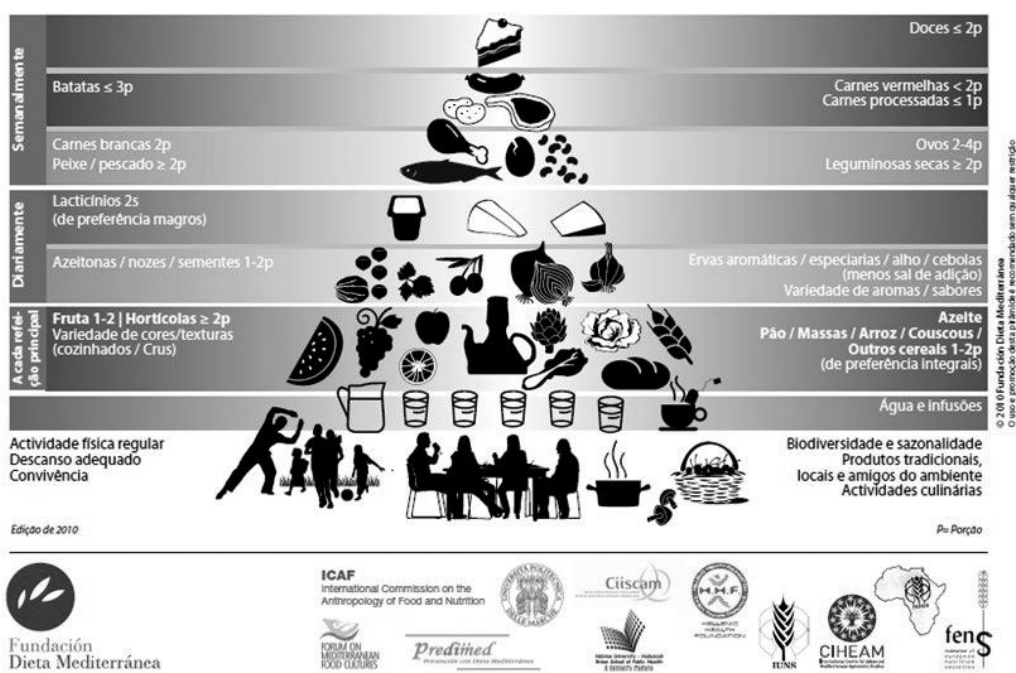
Semanalmente

Doces ≤ 2p

Batatas ≤ 3p

Carnes vermelhas < 2p
Carnes processadas ≤ 1p

Carnes brancas 2p
Peixe / pescado ≥ 2p

Ovos 2-4p
Leguminosas secas ≥ 2p

Diariamente

Lacticínios 2s
(de preferência magros)

Azeitonas / nozes / sementes 1-2p

Ervas aromáticas / especiarias / alho / cebolas
(menos sal de adição)
Variedade de aromas / sabores

A cada refeição principal

Fruta 1-2 | Hortícolas ≥ 2p
Variedade de cores/texturas
(cozinhados / Crus)

Azeite
Pão / Massas / Arroz / Couscous /
Outros cereais 1-2p
(de preferência integrais)

Água e infusões

Actividade física regular
Descanso adequado
Convivência

Biodiversidade e sazonalidade
Produtos tradicionais,
locais e amigos do ambiente
Actividades culinárias

Edição de 2010

P= Porção

© 2010 Fundación Dieta Mediterránea
O uso e promoção desta pirâmide é recomendado sem qualquer restrição

Fundación
Dieta Mediterránea

ICAF
International Commission on the Anthropology of Food and Nutrition

Forum on Mediterranean Food Cultures

Predimed
Prevención con Dieta Mediterránea

Ciiscam

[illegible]

Hellenic Health Foundation

IUNS

CIHEAM

fens